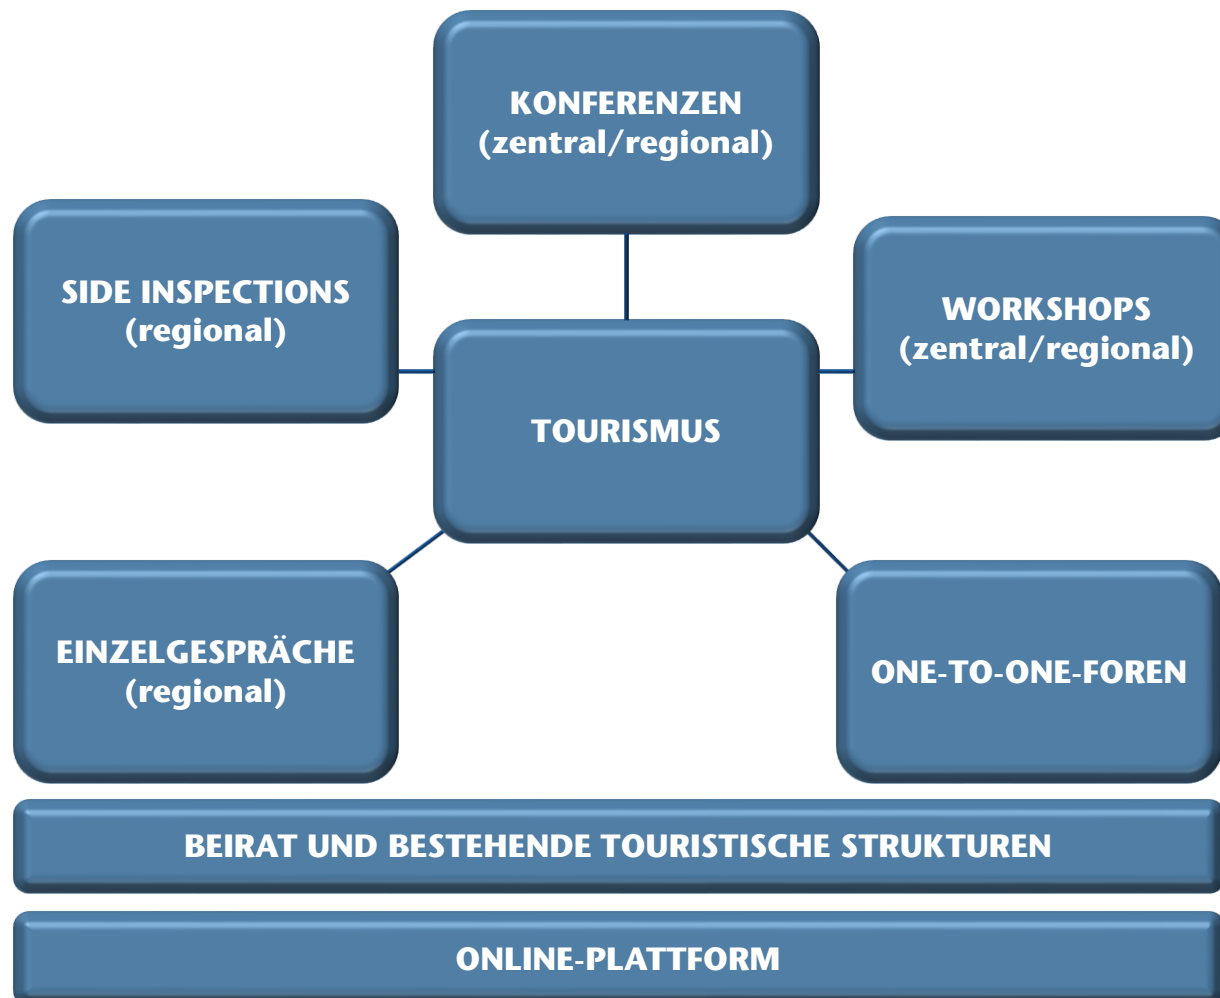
KONFERENZEN
(zentral/regional)

SIDE INSPECTIONS
(regional)

WORKSHOPS
(zentral/regional)

TOURISMUS

EINZELGESPRÄCHE
(regional)

ONE-TO-ONE-FOREN

BEIRAT UND BESTEHENDE TOURISTISCHE STRUKTUREN

ONLINE-PLATTFORM